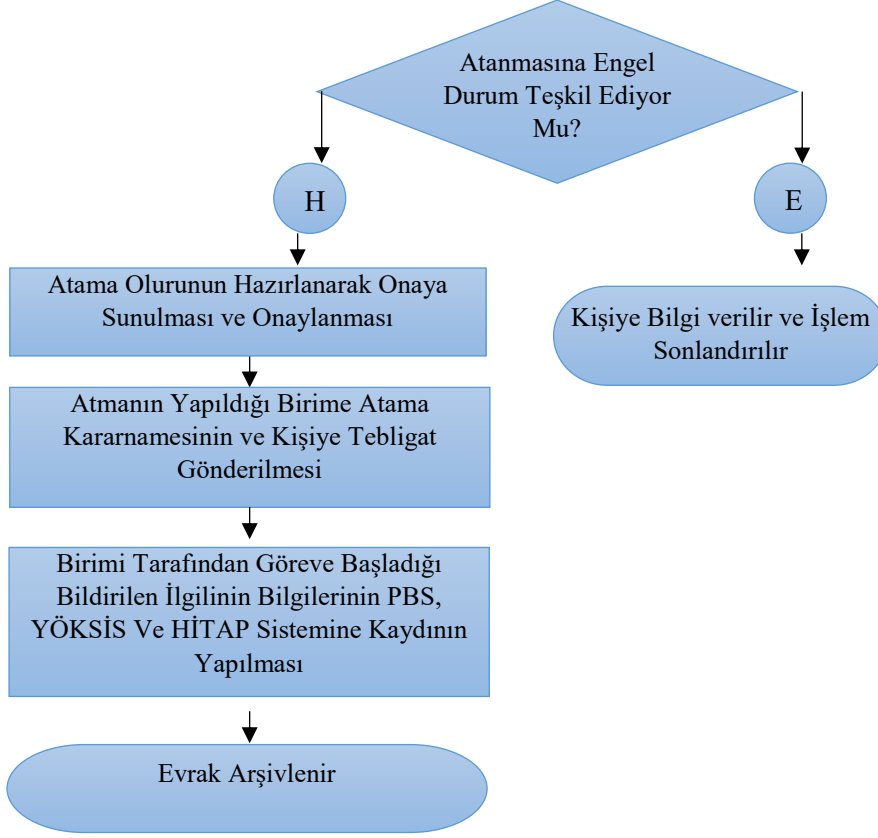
Atanmasına Engel Durum Teşkil Ediyor Mu?

H

E

Atama Olurunun Hazırlanarak Onaya Sunulması ve Onaylanması

Kişiye Bilgi verilir ve İşlem Sonlandırılır

Atmanın Yapıldığı Birime Atama Kararnamesinin ve Kişiye Tebligat Gönderilmesi

Birimi Tarafından Göreve Başladığı Bildirilen İlgilinin Bilgilerinin PBS, YÖKSİS Ve HİTAP Sistemine Kaydının Yapılması

Evrak Arşivlenir